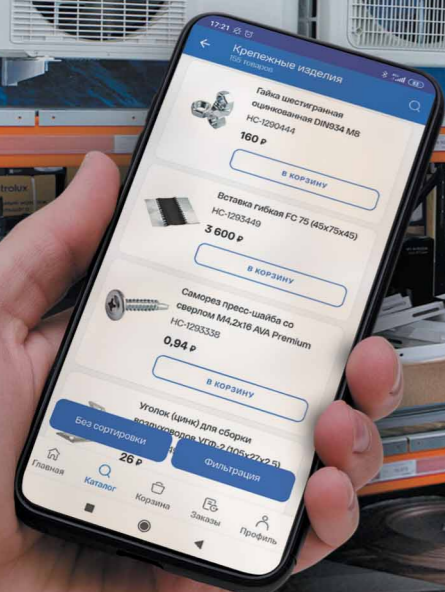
17:21

Крепежные изделия
155 товаров

Гайка шестигранная оцинкованная DIN934 M8
НС-1290444
160 ₽
В КОРЗИНУ

Вставка гибкая FC 75 (45x75x45)
НС-1293449
3 600 ₽
В КОРЗИНУ

Саморез пресс-шайба со сверлом M4,2x16 AVA Premium
НС-1293338
0,94 ₽
В КОРЗИНУ

Уголок (цинк) для сборки воздуховодов УГП-2 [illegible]
26 ₽

Без сортировки
Фильтрация

Главная
Каталог
Корзина
Заказы
Профиль

trolux